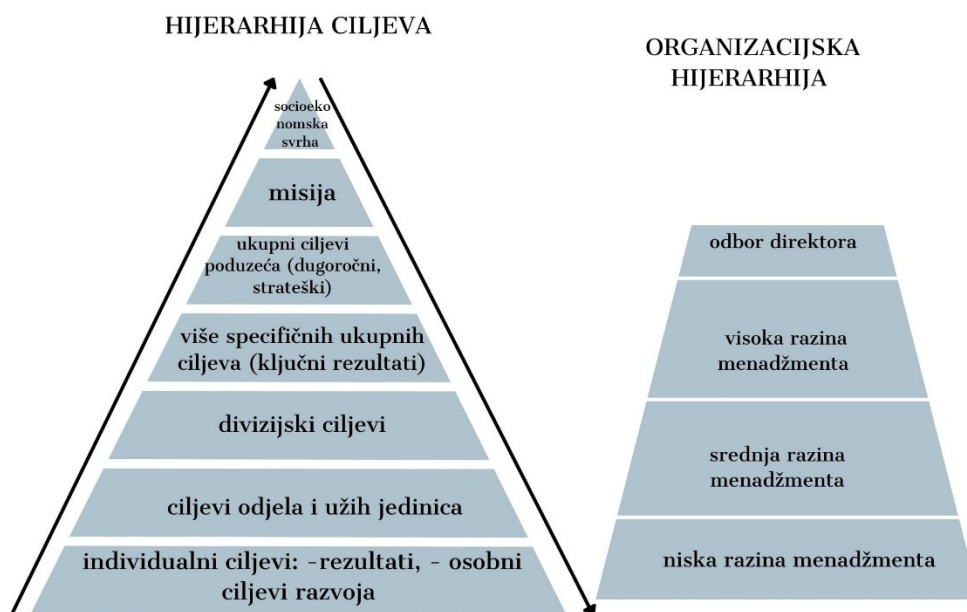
HIJERARHIJA CILJEVA

socioekonomska svrha

misija

ukupni ciljevi poduzeća (dugoročni, strateški)

više specifičnih ukupnih ciljeva (ključni rezultati)

divizijski ciljevi

ciljevi odjela i užih jedinica

individualni ciljevi: -rezultati, - osobni ciljevi razvoja

ORGANIZACIJSKA HIJERARHIJA

odbor direktora

visoka razina menadžmenta

srednja razina menadžmenta

niska razina menadžmenta